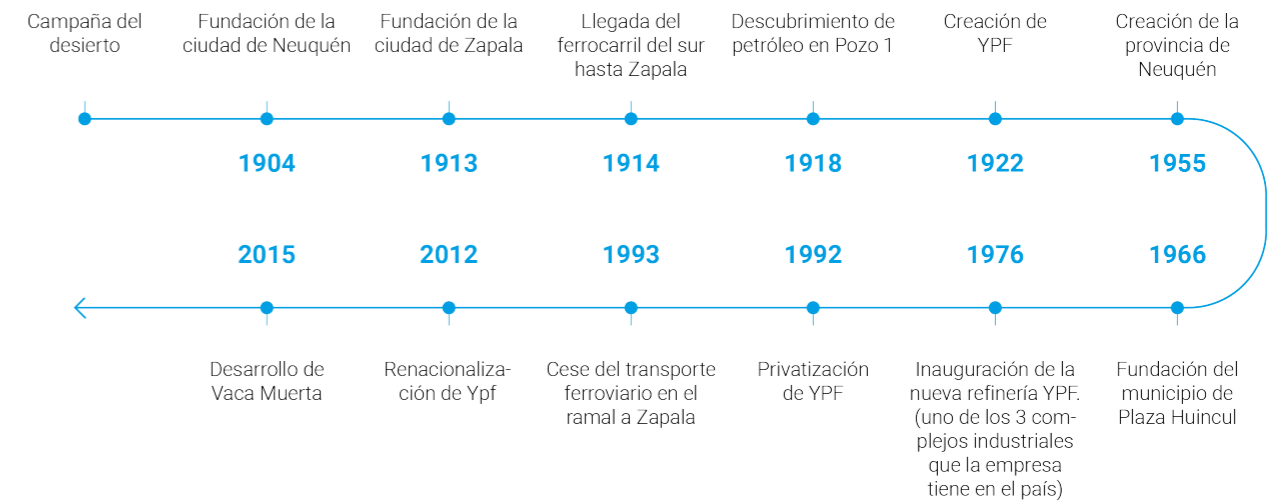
Campaña del desierto

Fundación de la ciudad de Neuquén

1904

Fundación de la ciudad de Zapala

1913

Llegada del ferrocarril del sur hasta Zapala

1914

Descubrimiento de petróleo en Pozo 1

1918

Creación de YPF

1922

Creación de la provincia de Neuquén

1955

2015

2012

1993

1992

1976

1966

Desarrollo de Vaca Muerta

Renacionalización de Ypf

Cese del transporte ferroviario en el ramal a Zapala

Privatización de YPF

Inauguración de la nueva refinería YPF. (uno de los 3 complejos industriales que la empresa tiene en el país)

Fundación del municipio de Plaza Huincul